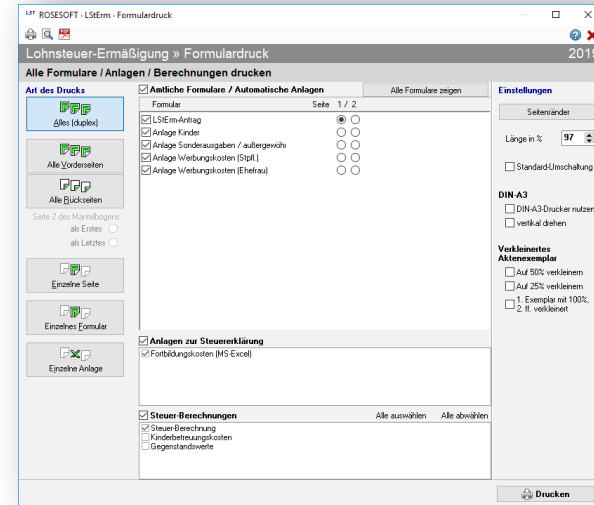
LST ROSESOFT - LStErm - Formulardruck

Lohnsteuer-Ermäßigung » Formulardruck

2018

Alle Formulare / Anlagen / Berechnungen drucken

Art des Drucks

Alles (duplex)

Alle Vorderseiten

Alle Rückseiten

Seite 2 des Mantelbogens
als Erstes
als Letztes

Einzelne Seite

Einzelnes Formular

Einzelne Anlage

Amtliche Formulare / Automatische Anlagen

Alle Formulare zeigen

| Formular | Seite 1 / 2 |
|---|---|
| LStErm-Antrag | |
| Anlage Kinder | |
| Anlage Sonderausgaben / außergewöhr | |
| Anlage Werbungskosten (Stpfl.) | |
| Anlage Werbungskosten (Ehefrau) | |

Anlagen zur Steuererklärung

Fortbildungskosten (MS-Excel)

Steuer-Berechnungen

Alle auswählen

Alle abwählen

Steuer-Berechnung
Kinderbetreuungskosten
Gegenstandswerte

Einstellungen

Seitenränder

Länge in %

97

Standard-Umschaltung

DIN-A3

DIN-A3-Drucker nutzen
vertikal drehen

Verkleinertes Aktenexemplar

Auf 50% verkleinern
Auf 25% verkleinern
1. Exemplar mit 100%, 2. ff. verkleinert

Drucken